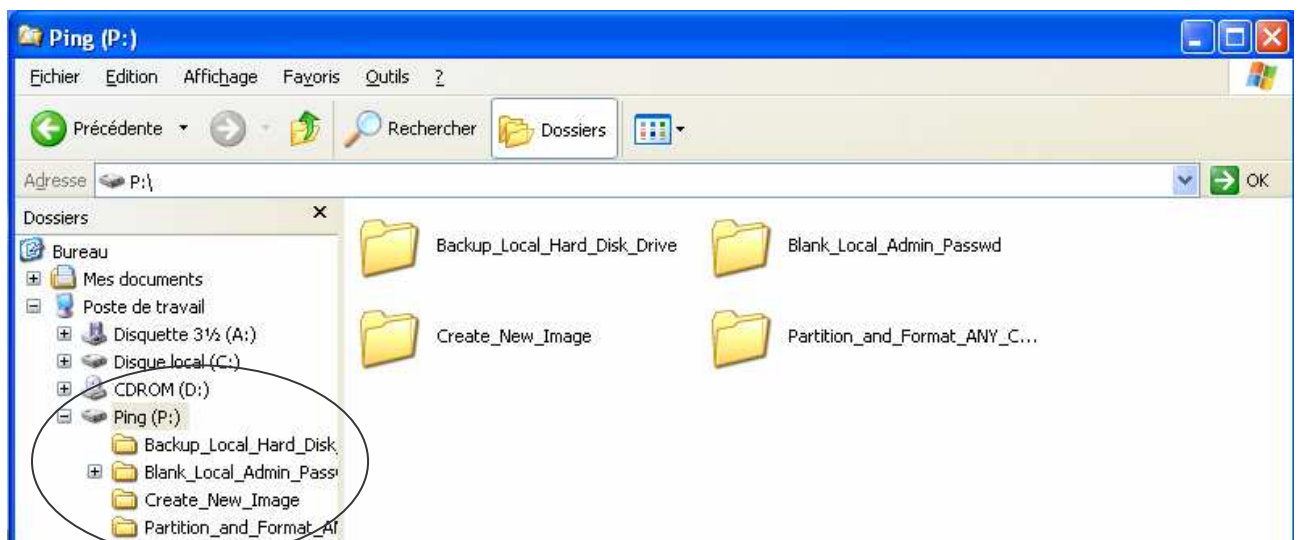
Ping (P:)

Fichier Edition Affichage Favoris Outils ?

Précédente Rechercher Dossiers

Adresse P:\ OK

Dossiers ×

Bureau
Mes documents
Poste de travail
Disquette 3½ (A:)
Disque local (C:)
CDROM (D:)
Ping (P:)
Backup_Local_Hard_Disk
Blank_Local_Admin_Pass
Create_New_Image
Partition_and_Format_A

Backup_Local_Hard_Disk_Drive
Blank_Local_Admin_Passwd
Create_New_Image
Partition_and_Format_ANY_C...